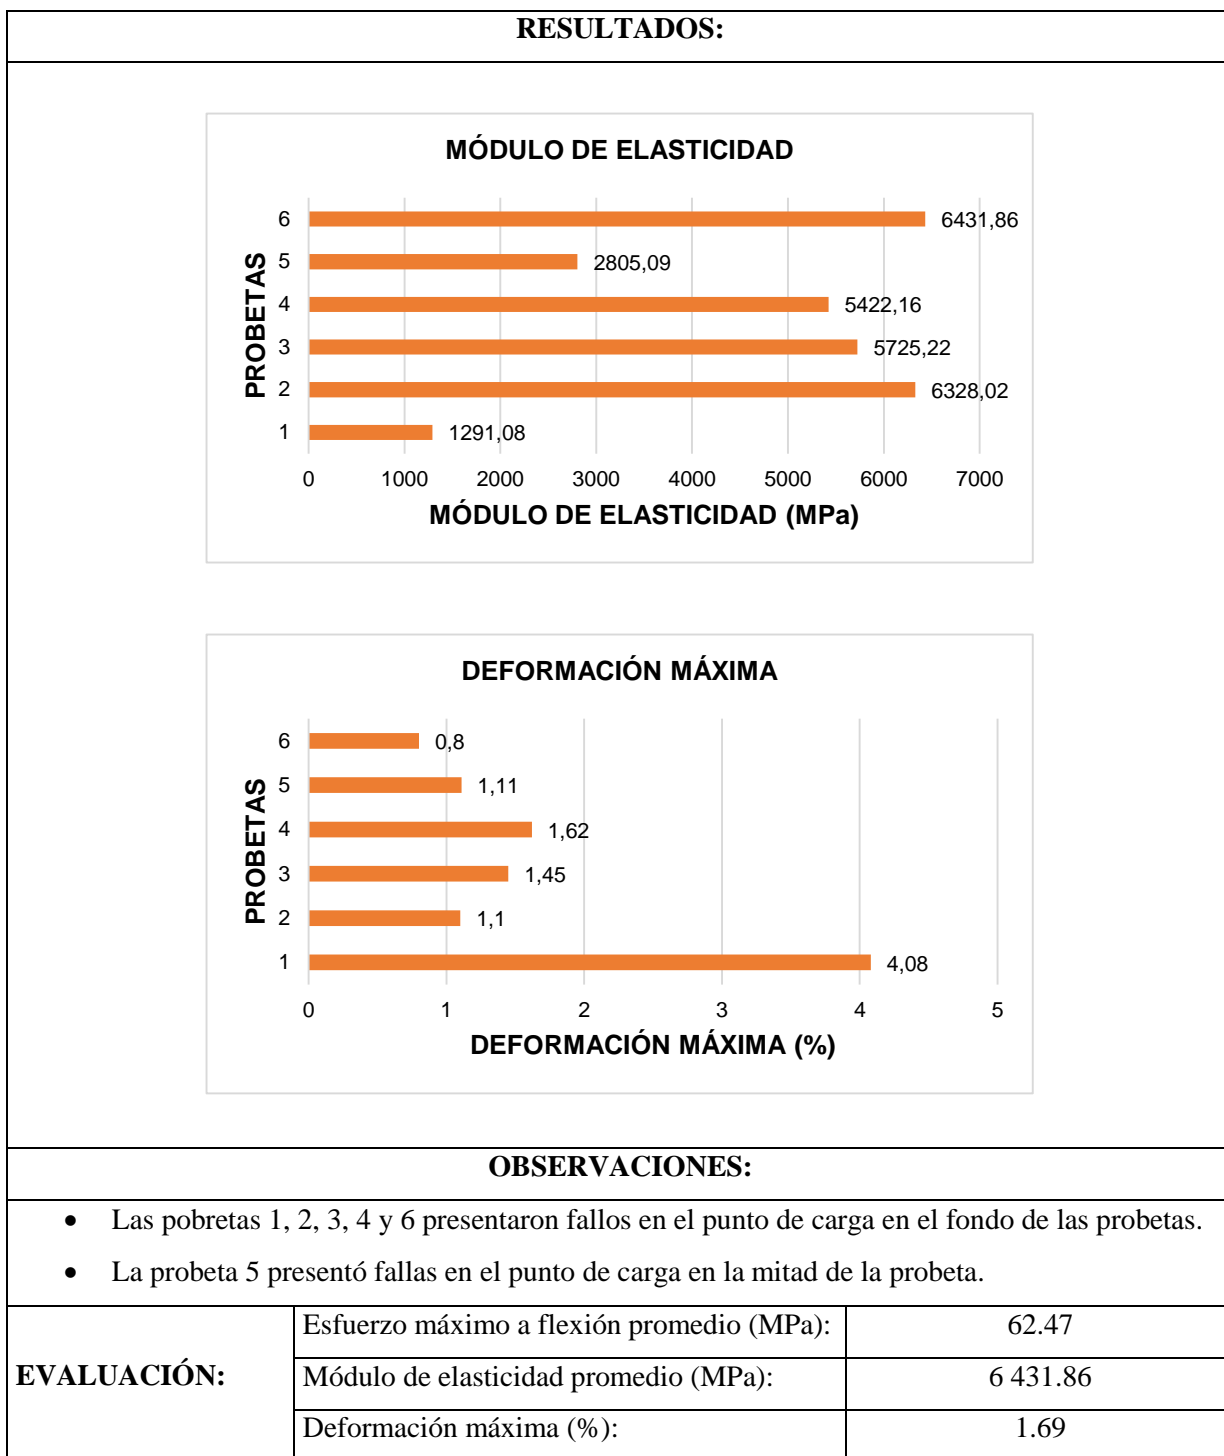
RESULTADOS:

MÓDULO DE ELASTICIDAD

PROBETAS

6 6431,86
5 2805,09
4 5422,16
3 5725,22
2 6328,02
1 1291,08

0 1000 2000 3000 4000 5000 6000 7000

MÓDULO DE ELASTICIDAD (MPa)

DEFORMACIÓN MÁXIMA

PROBETAS

6 0,8
5 1,11
4 1,62
3 1,45
2 1,1
1 4,08

0 1 2 3 4 5

DEFORMACIÓN MÁXIMA (%)

OBSERVACIONES:

- Las pobretas 1, 2, 3, 4 y 6 presentaron fallos en el punto de carga en el fondo de las probetas.
- La probeta 5 presentó fallas en el punto de carga en la mitad de la probeta.

| EVALUACIÓN: | Esfuerzo máximo a flexión promedio (MPa): | 62.47 |
|---|---|---|
| | Módulo de elasticidad promedio (MPa): | 6 431.86 |
| | Deformación máxima (%): | 1.69 |